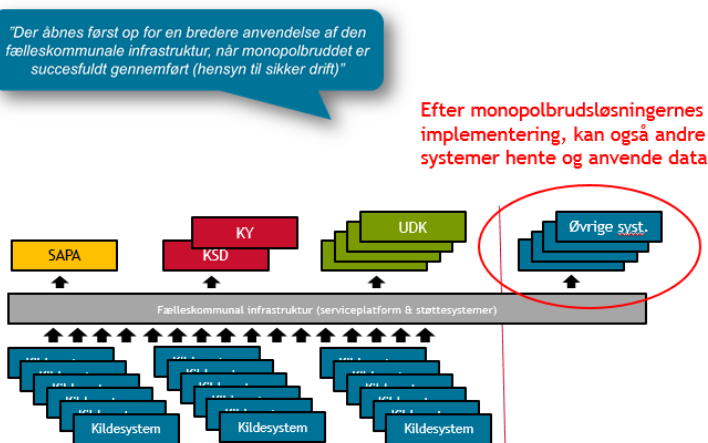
"Der åbnes først op for en bredere anvendelse af den fælleskommunale infrastruktur, når monopolbruddet er succesfuldt gennemført (hensyn til sikker drift)"

Efter monopolbrudsløsningernes implementering, kan også andre systemer hente og anvende data

SAPA

KY

KSD

UDK

Øvrige syst.

Fælleskommunal infrastruktur (serviceplatform & støttesystemer)

Kildesystem

Kildesystem

Kildesystem